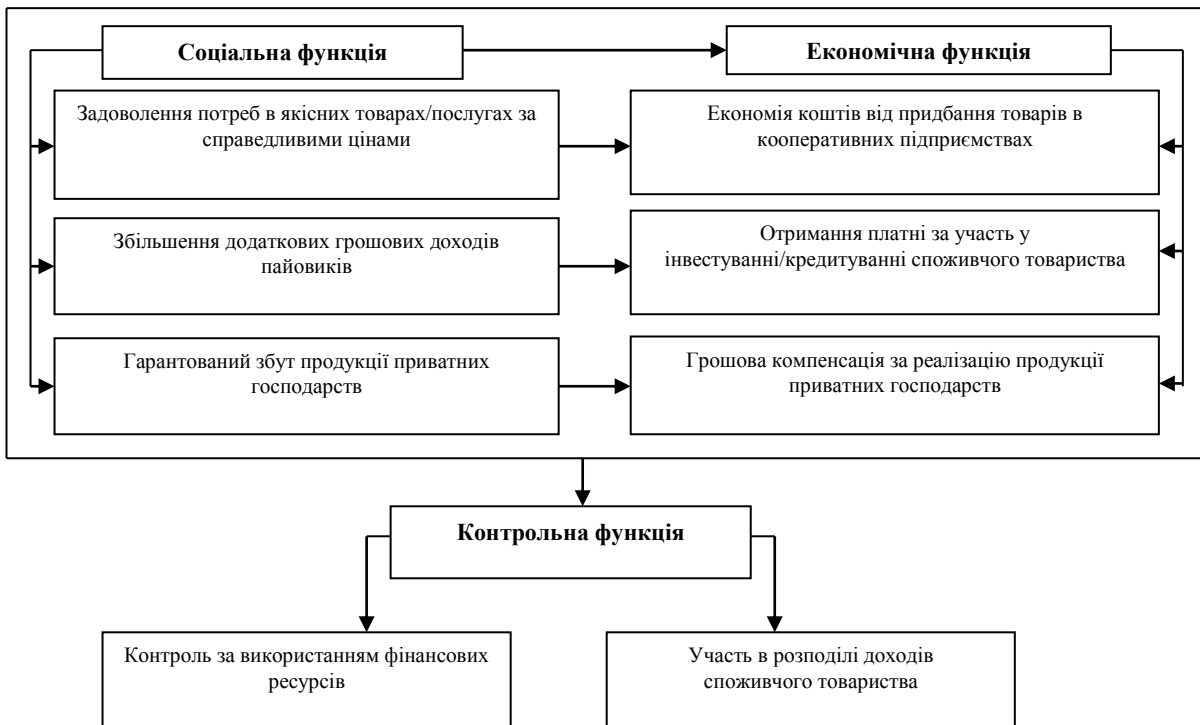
Соціальна функція

Економічна функція

Задоволення потреб в якісних товарах/послугах за справедливими цінами

Економія коштів від придбання товарів в кооперативних підприємствах

Збільшення додаткових грошових доходів пайовиків

Отримання платні за участь у інвестуванні/кредитуванні споживчого товариства

Гарантований збут продукції приватних господарств

Грошова компенсація за реалізацію продукції приватних господарств

Контрольна функція

Контроль за використанням фінансових ресурсів

Участь в розподілі доходів споживчого товариства